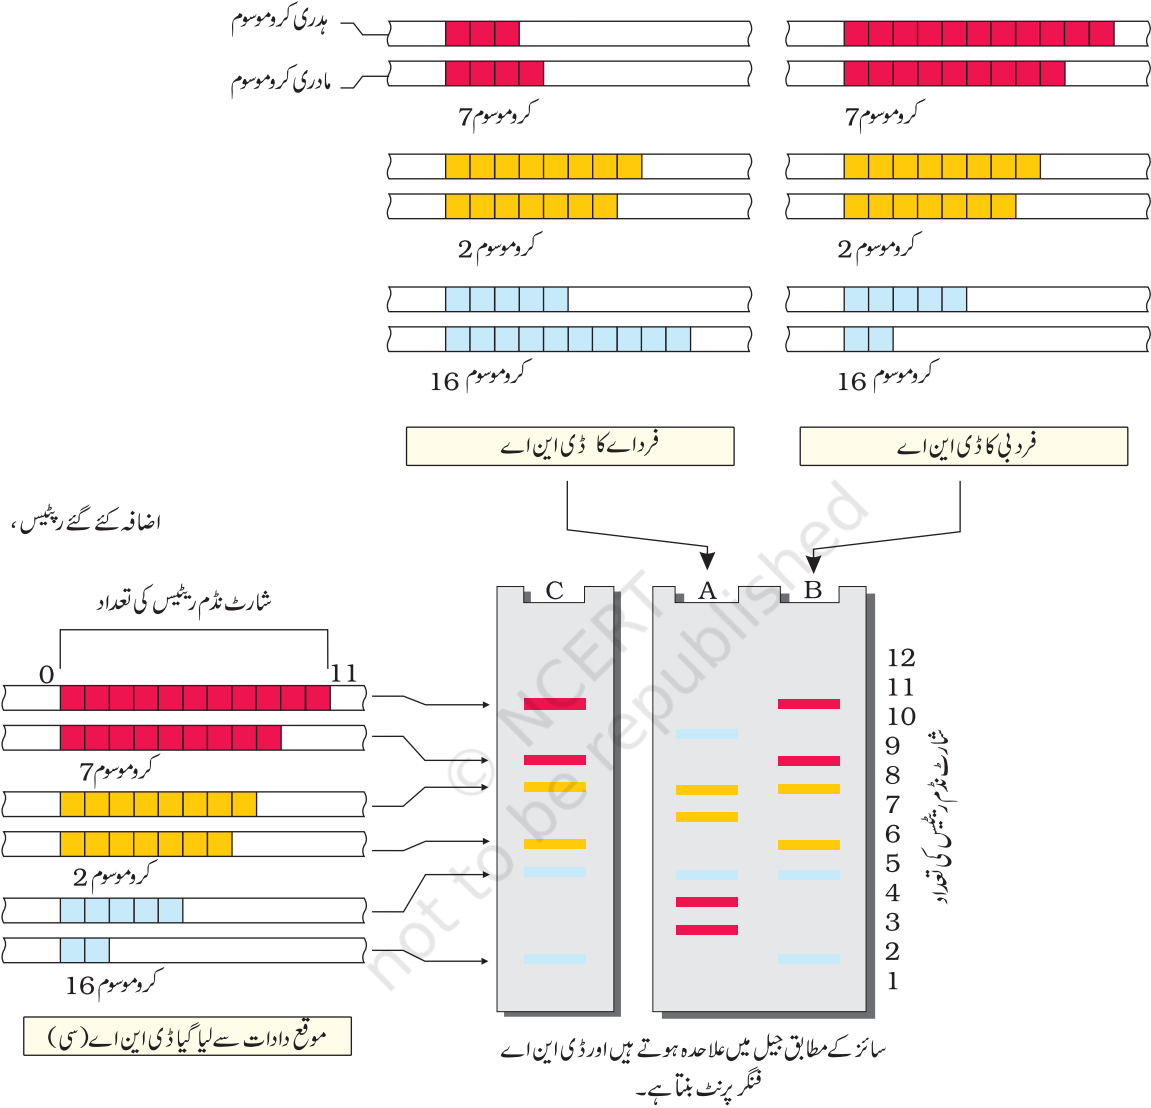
پدری کروموسوم

مادری کروموسوم

کروموسوم 7

کروموسوم 7

کروموسوم 2

کروموسوم 2

کروموسوم 16

کروموسوم 16

فرد اے کا ڈی این اے

فرد بی کا ڈی این اے

اضافہ کئے گئے رپٹیس ،

شارٹ ٹنڈم ریٹیس کی تعداد

0

11

کروموسوم 7

کروموسوم 2

کروموسوم 16

موقع دادات سے لیا گیا ڈی این اے (سی)

C

A

B

12
11
10
9
8
7
6
5
4
3
2
1

شارٹ ٹنڈم ریٹیس کی تعداد

سائز کے مطابق جیل میں علاحدہ ہوتے ہیں اور ڈی این اے فنگر پرنٹ بنتا ہے۔

© NCERT not to be republished